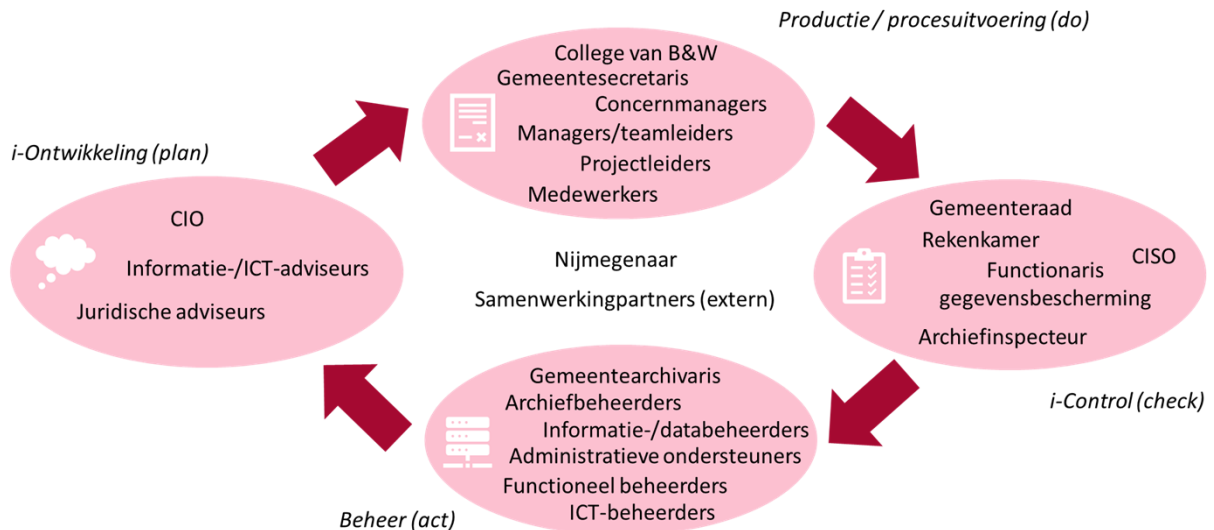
Productie / procesuitvoering (do)

College van B&W
Gemeentesecretaris
Concernmanagers
Managers/teamleiders
Projectleiders
Medewerkers

i-Ontwikkeling (plan)

CIO
Informatie-/ICT-adviseurs
Juridische adviseurs

Nijmegenaar
Samenwerkingpartners (extern)

Gemeenteraad
Rekenkamer
CISO
Functionaris gegevensbescherming
Archiefinspecteur

i-Control (check)

Gemeentearchivaris
Archiefbeheerders
Informatie-/databeheerders
Administratieve ondersteuners
Functioneel beheerders
ICT-beheerders

Beheer (act)